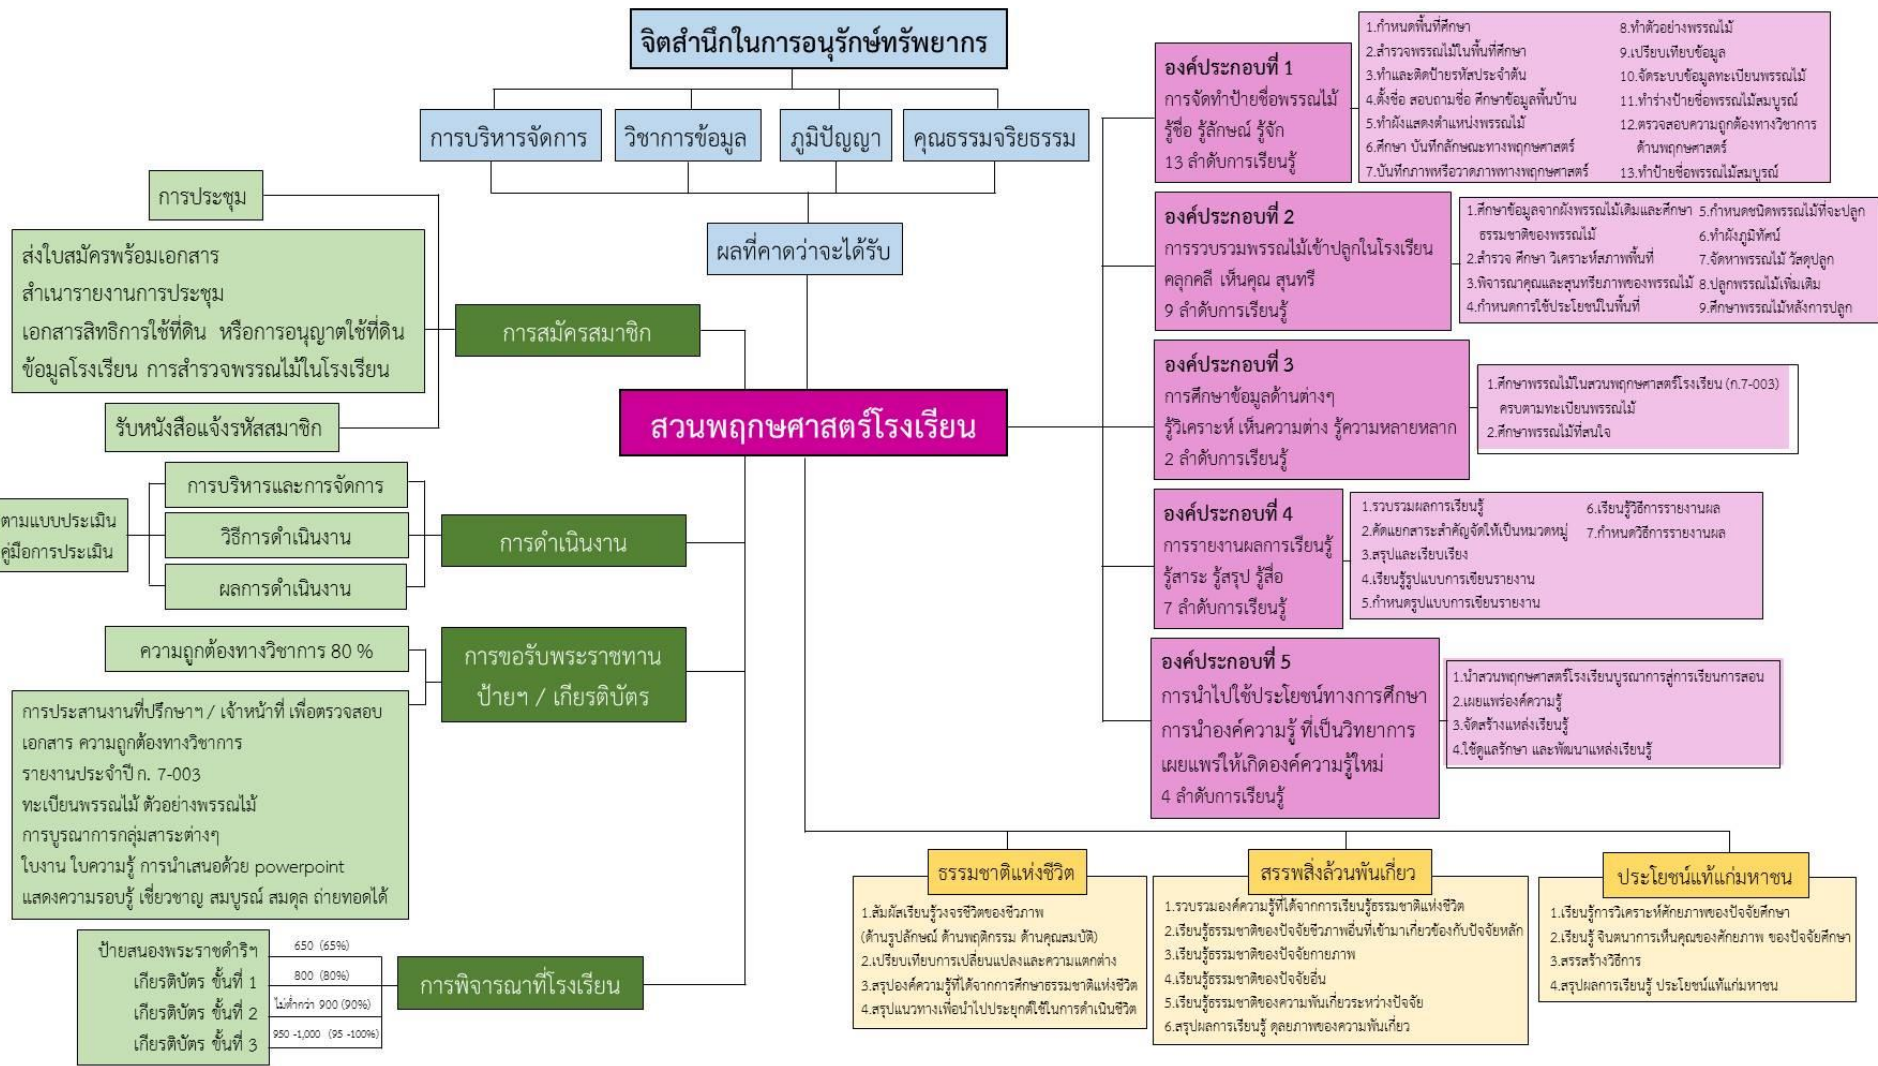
จิตสำนึกในการอนุรักษ์ทรัพยากร

การบริหารจัดการ

วิชาการข้อมูล

ภูมิปัญญา

คุณธรรมจริยธรรม

ผลที่คาดว่าจะได้รับ

สวนพฤกษศาสตร์โรงเรียน

การประชุม

ส่งใบสมัครพร้อมเอกสาร
สำเนารายงานการประชุม
เอกสารสิทธิการใช้ที่ดิน หรือการอนุญาตใช้ที่ดิน
ข้อมูลโรงเรียน การสำรวจพรรณไม้ในโรงเรียน

การสมัครสมาชิก

รับหนังสือแจ้งรหัสสมาชิก

ตามแบบประเมิน
คู่มือการประเมิน

การบริหารและการจัดการ

วิธีการดำเนินงาน

ผลการดำเนินงาน

การดำเนินงาน

ความถูกต้องทางวิชาการ 80 %

การขอรับพระราชทาน
ป้ายฯ / เกียรติบัตร

การประสานงานที่ปรึกษาฯ / เจ้าหน้าที่ เพื่อตรวจสอบ
เอกสาร ความถูกต้องทางวิชาการ
รายงานประจำปี ก. 7-003
ทะเบียนพรรณไม้ ตัวอย่างพรรณไม้
การบูรณาการกลุ่มสาระต่างๆ
ใบงาน ใบความรู้ การนำเสนอด้วย powerpoint
แสดงความรอบรู้ เชี่ยวชาญ สมบูรณ์ สมดุล ถ่ายทอดได้

| ป้ายสนองพระราชดำริฯ | 650 (65%) |
|---|---|
| เกียรติบัตร ขั้นที่ 1 | 800 (80%) |
| เกียรติบัตร ขั้นที่ 2 | ไม่ต่ำกว่า 900 (90%) |
| เกียรติบัตร ขั้นที่ 3 | 950 -1,000 (95 -100%) |

การพิจารณาที่โรงเรียน

องค์ประกอบที่ 1
การจัดทำป้ายชื่อพรรณไม้
รู้ชื่อ รู้ลักษณ์ รู้จัก
13 ลำดับการเรียนรู้

1.กำหนดพื้นที่ศึกษา
2.สำรวจพรรณไม้ในพื้นที่ศึกษา
3.ทำและติดป้ายรหัสประจำต้น
4.ตั้งชื่อ สอบถามชื่อ ศึกษาข้อมูลพื้นบ้าน
5.ทำผังแสดงตำแหน่งพรรณไม้
6.ศึกษา บันทึกลักษณะทางพฤกษศาสตร์
7.บันทึกภาพหรือวาดภาพทางพฤกษศาสตร์
8.ทำตัวอย่างพรรณไม้
9.เปรียบเทียบข้อมูล
10.จัดระบบข้อมูลทะเบียนพรรณไม้
11.ทำร่างป้ายชื่อพรรณไม้สมบูรณ์
12.ตรวจสอบความถูกต้องทางวิชาการด้านพฤกษศาสตร์
13.ทำป้ายชื่อพรรณไม้สมบูรณ์

องค์ประกอบที่ 2
การรวบรวมพรรณไม้เข้าปลูกในโรงเรียน
คลุกคลี เห็นคุณ สุนทรี
9 ลำดับการเรียนรู้

1.ศึกษาข้อมูลจากผังพรรณไม้เดิมและศึกษาธรรมชาติของพรรณไม้
2.สำรวจ ศึกษา วิเคราะห์สภาพพื้นที่
3.พิจารณาคุณและสุนทรียภาพของพรรณไม้
4.กำหนดการใช้ประโยชน์ในพื้นที่
5.กำหนดชนิดพรรณไม้ที่จะปลูก
6.ทำผังภูมิทัศน์
7.จัดหาพรรณไม้ วัสดุปลูก
8.ปลูกพรรณไม้เพิ่มเติม
9.ศึกษาพรรณไม้หลังการปลูก

องค์ประกอบที่ 3
การศึกษาข้อมูลด้านต่างๆ
รู้วิเคราะห์ เห็นความต่าง รู้ความหลายหลาก
2 ลำดับการเรียนรู้

1.ศึกษาพรรณไม้ในสวนพฤกษศาสตร์โรงเรียน (ก.7-003) ครบตามทะเบียนพรรณไม้
2.ศึกษาพรรณไม้ที่สนใจ

องค์ประกอบที่ 4
การรายงานผลการเรียนรู้
รู้สาระ รู้สรุป รู้สื่อ
7 ลำดับการเรียนรู้

1.รวบรวมผลการเรียนรู้
2.คัดแยกสาระสำคัญจัดให้เป็นหมวดหมู่
3.สรุปและเรียบเรียง
4.เรียนรู้รูปแบบการเขียนรายงาน
5.กำหนดรูปแบบการเขียนรายงาน
6.เรียนรู้วิธีการรายงานผล
7.กำหนดวิธีการรายงานผล

องค์ประกอบที่ 5
การนำไปใช้ประโยชน์ทางการศึกษา
การนำองค์ความรู้ ที่เป็นวิทยาการ
เผยแพร่ให้เกิดองค์ความรู้ใหม่
4 ลำดับการเรียนรู้

1.นำสวนพฤกษศาสตร์โรงเรียนบูรณาการสู่การเรียนการสอน
2.เผยแพร่องค์ความรู้
3.จัดสร้างแหล่งเรียนรู้
4.ใช้ดูแลรักษา และพัฒนาแหล่งเรียนรู้

ธรรมชาติแห่งชีวิต

1.สัมผัสเรียนรู้วงจรชีวิตของชีวภาพ (ด้านรูปลักษณ์ ด้านพฤติกรรม ด้านคุณสมบัติ)
2.เปรียบเทียบการเปลี่ยนแปลงและความแตกต่าง
3.สรุปองค์ความรู้ที่ได้จากการศึกษาธรรมชาติแห่งชีวิต
4.สรุปแนวทางเพื่อนำไปประยุกต์ใช้ในการดำเนินชีวิต

สรรพสิ่งล้วนพันเกี่ยว

1.รวบรวมองค์ความรู้ที่ได้จากการเรียนรู้ธรรมชาติแห่งชีวิต
2.เรียนรู้ธรรมชาติของปัจจัยชีวภาพอื่นที่เข้ามาเกี่ยวข้องกับปัจจัยหลัก
3.เรียนรู้ธรรมชาติของปัจจัยกายภาพ
4.เรียนรู้ธรรมชาติของปัจจัยอื่น
5.เรียนรู้ธรรมชาติของความพันเกี่ยวระหว่างปัจจัย
6.สรุปผลการเรียนรู้ ดุลยภาพของความพันเกี่ยว

ประโยชน์แท้แก่มหาชน

1.เรียนรู้การวิเคราะห์ศักยภาพของปัจจัยศึกษา
2.เรียนรู้ จินตนาการเห็นคุณของศักยภาพ ของปัจจัยศึกษา
3.สรรสร้างวิธีการ
4.สรุปผลการเรียนรู้ ประโยชน์แท้แก่มหาชน